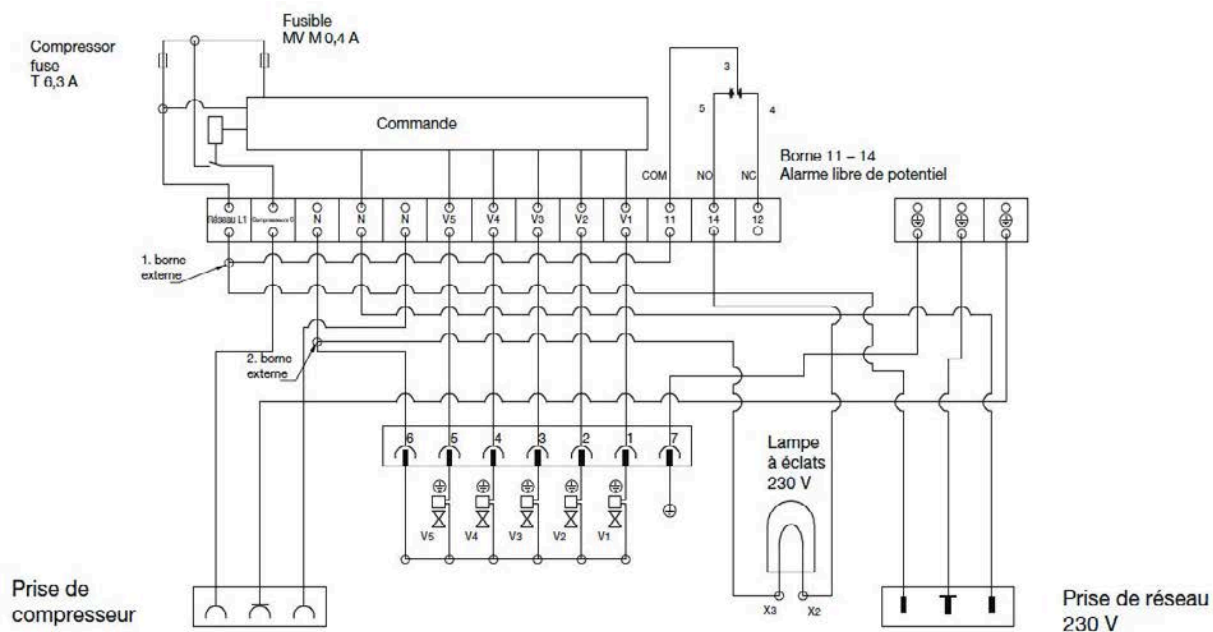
Fusible
MV M 0,4 A

Compressor
fuse
T 6,3 A

Commande

3
5
4

COM
NO
NC

Borne 11 – 14
Alarme libre de potentiel

Réseau L1
Compresseur 0
N
N
N
V5
V4
V3
V2
V1
11
14
12

1. borne
externe

2. borne
externe

6
5
4
3
2
1
7

V5
V4
V3
V2
V1

Lampe
à éclats
230 V

X3
X2

Prise de
compresseur

Prise de réseau
230 V